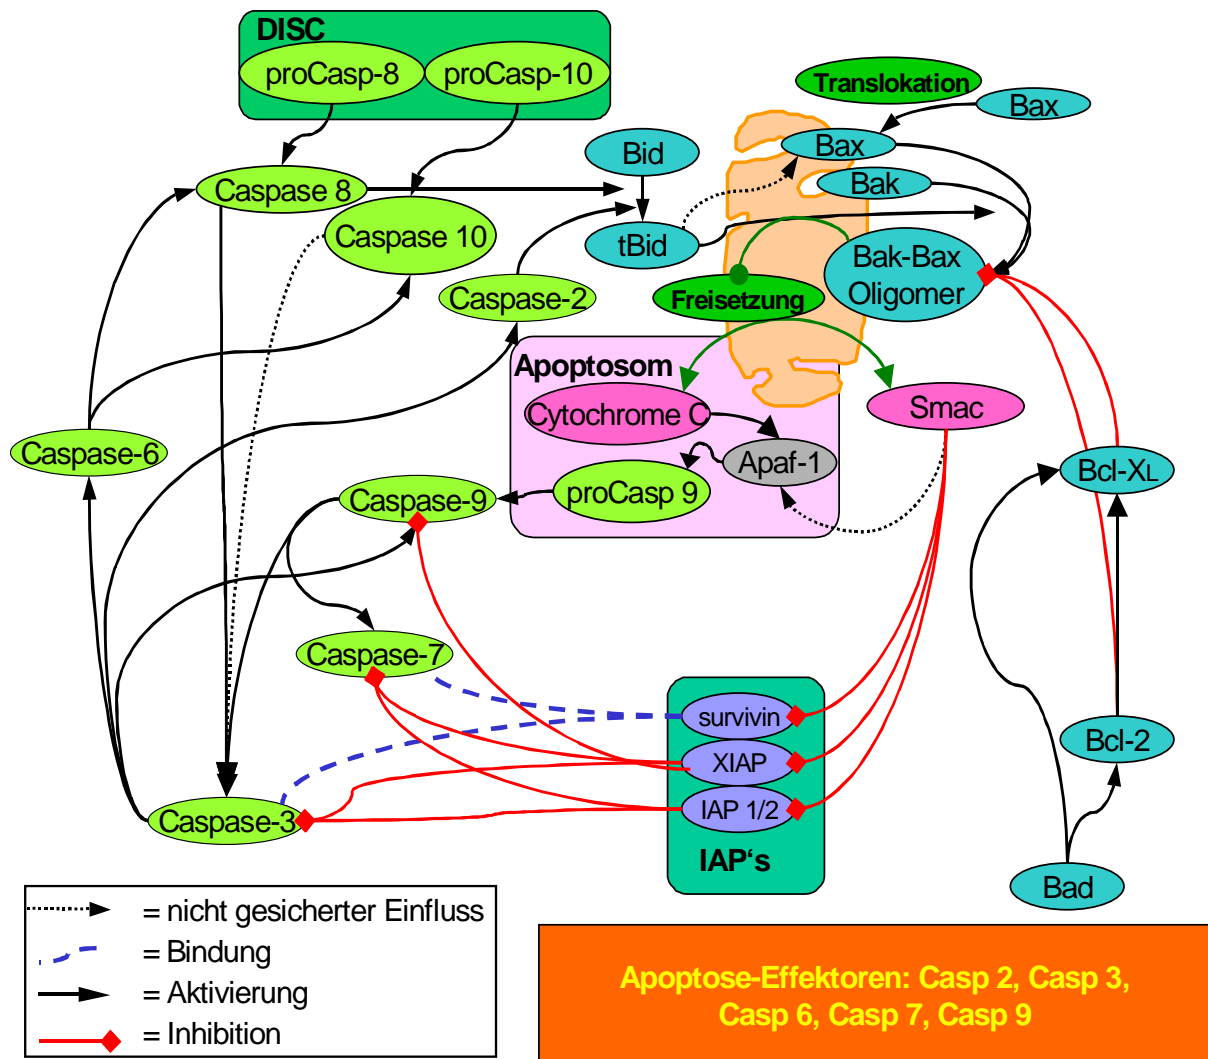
DISC
proCasp-8
proCasp-10
Translokation
Bax
Bax
Bid
Bak
Caspase 8
Caspase 10
tBid
Bak-Bax Oligomer
Caspase-2
Freisetzung
Apoptosom
Cytochrome C
Smac
Apaf-1
Caspase-6
proCasp 9
Caspase-9
Bcl-X$_L$
Caspase-7
survivin
Bcl-2
XIAP
IAP 1/2
Caspase-3
IAP's
Bad
= nicht gesicherter Einfluss
= Bindung
= Aktivierung
= Inhibition
Apoptose-Effektoren: Casp 2, Casp 3, Casp 6, Casp 7, Casp 9